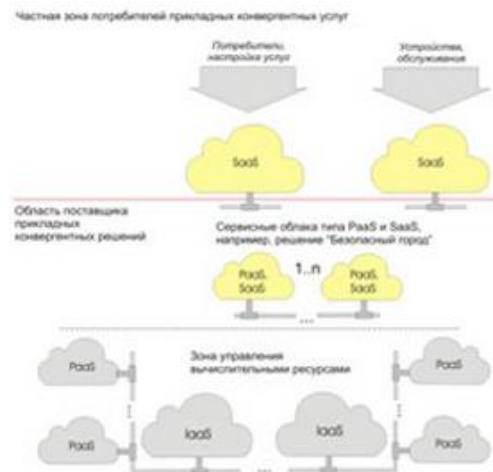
Частная зона потребителей прикладных конвергентных услуг

Потребители, настройка услуг

Устройства, обслуживание

SaaS

SaaS

Область поставщика прикладных конвергентных решений

Сервисные облака типа PaaS и SaaS, например, решение "Безопасный город"

PaaS, SaaS

1...n

PaaS, SaaS

...

Зона управления вычислительными ресурсами

PaaS

PaaS

PaaS

PaaS

IaaS

IaaS

...